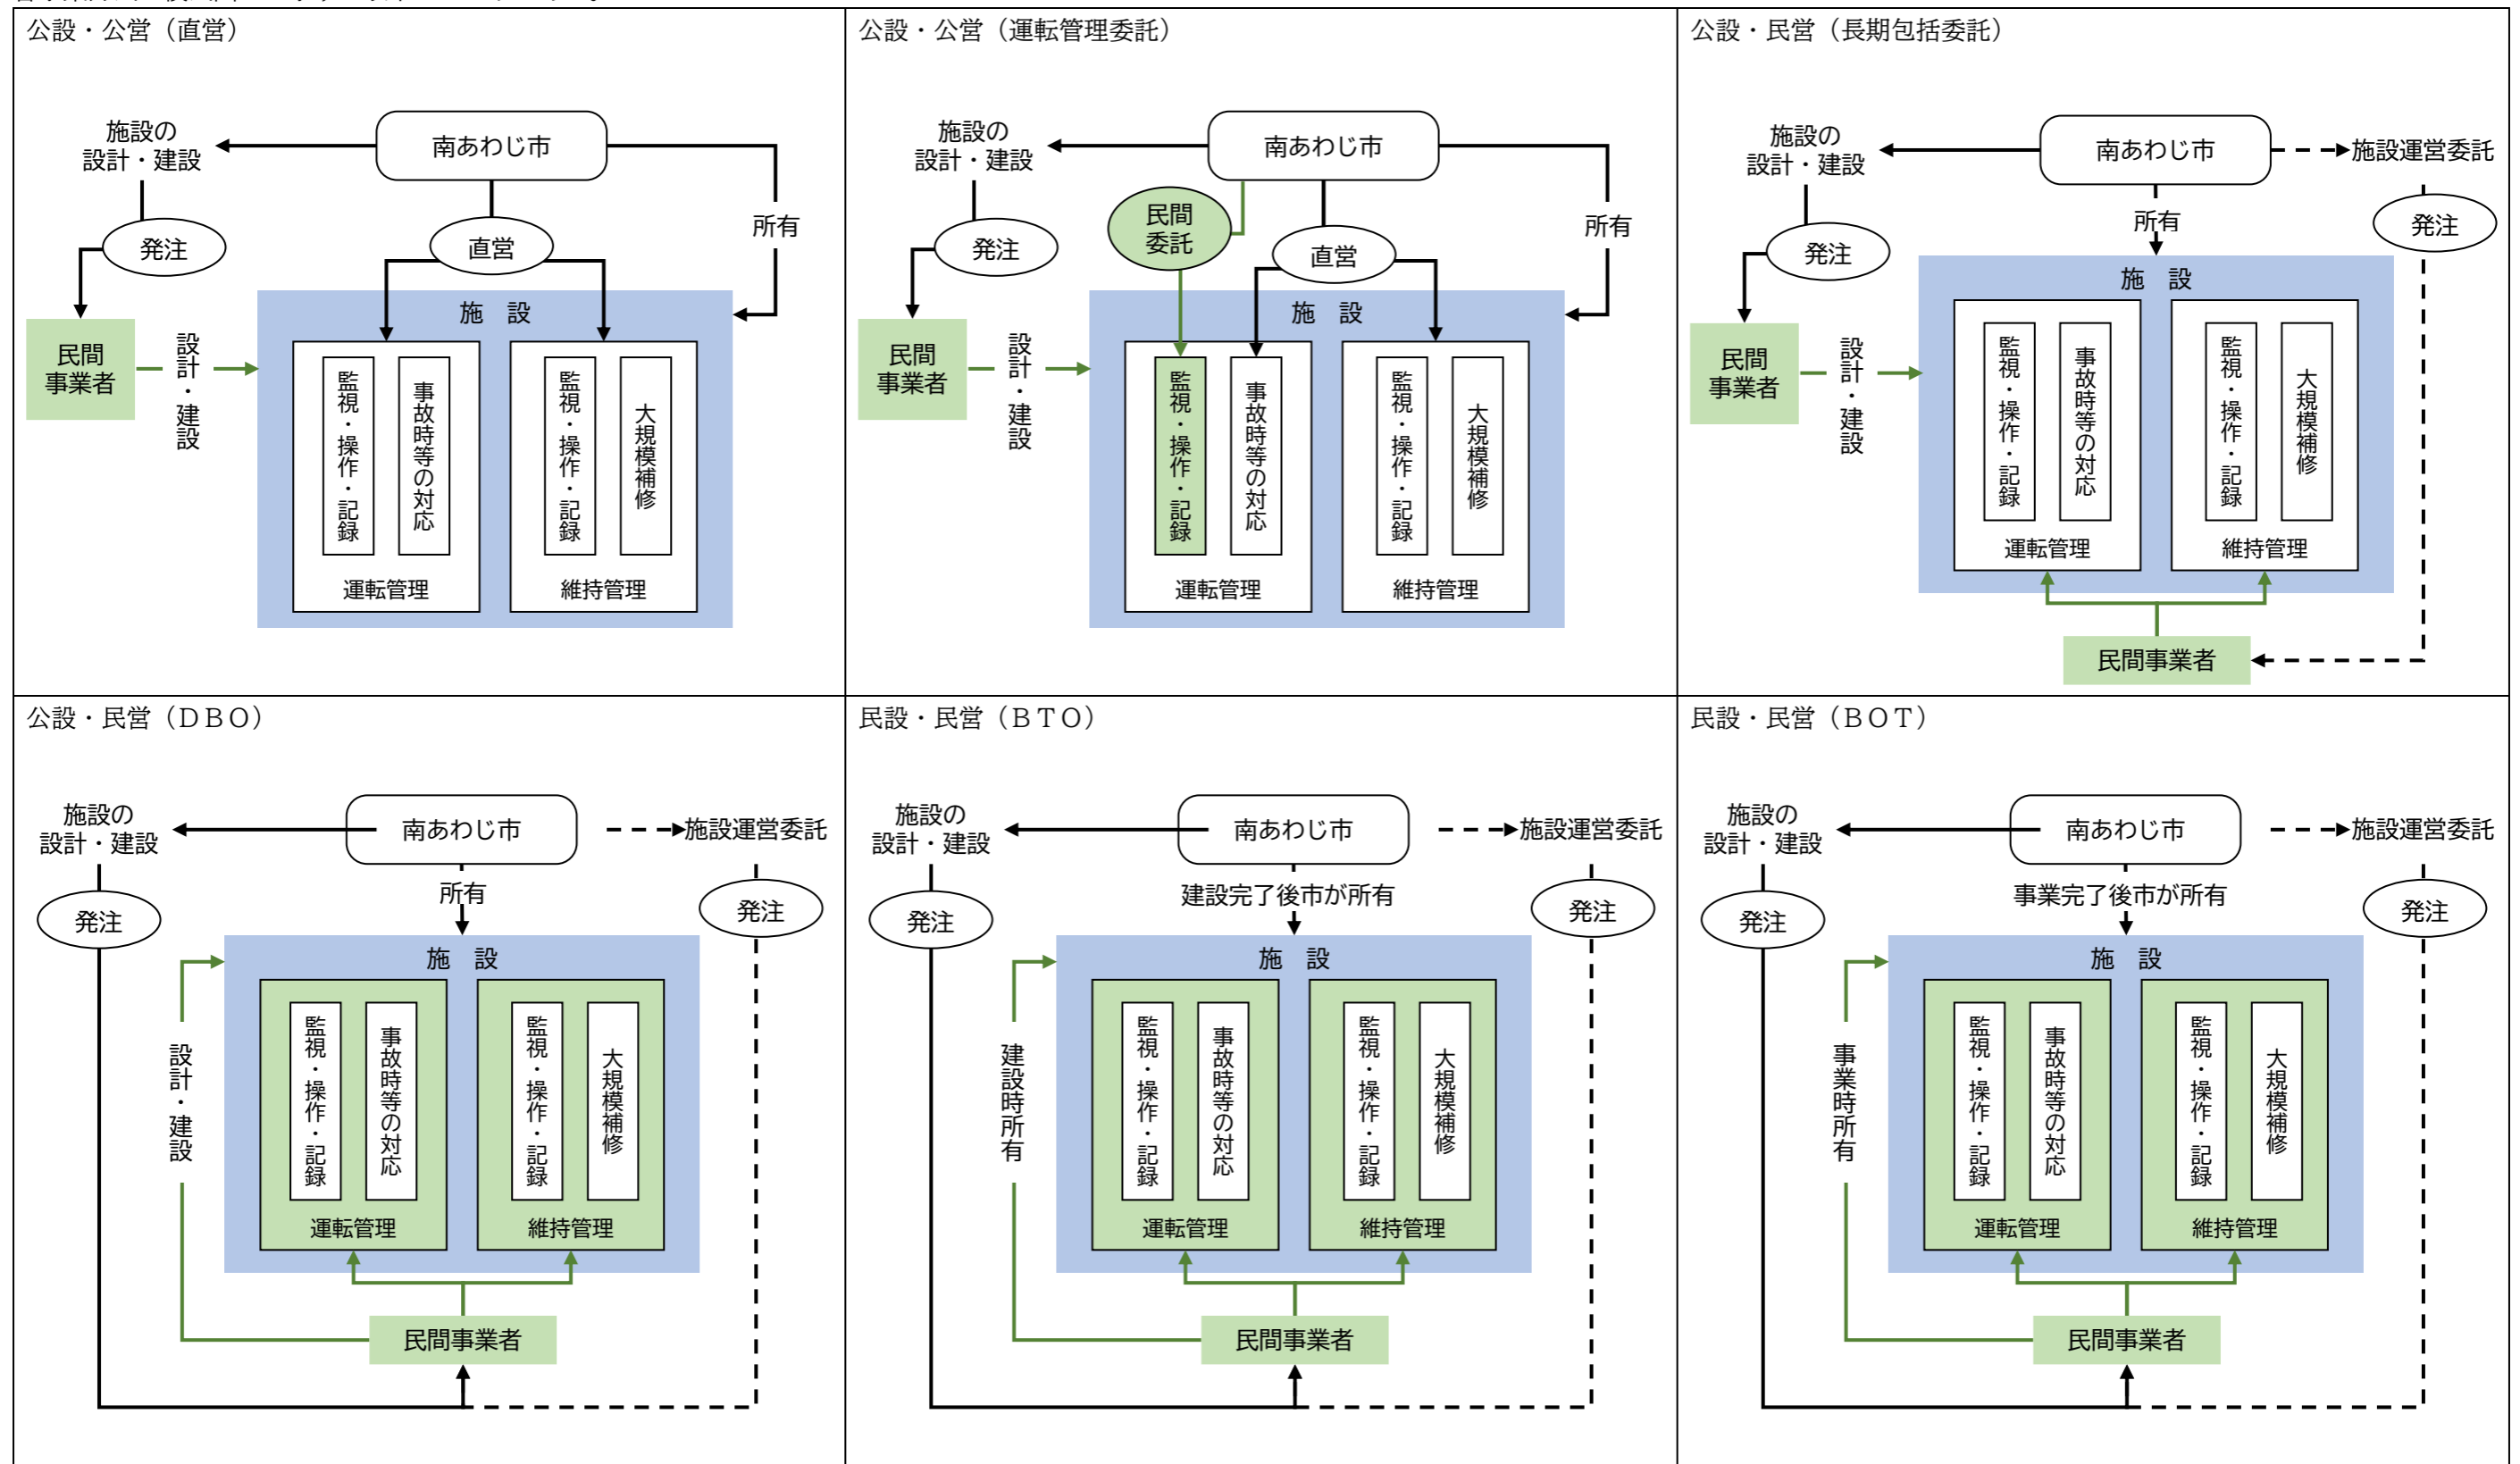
公設・公営（直営）

施設の設計・建設
南あわじ市
所有
発注
直営
民間事業者
設計・建設
施 設
監視・操作・記録
事故時等の対応
監視・操作・記録
大規模補修
運転管理
維持管理

公設・公営（運転管理委託）

施設の設計・建設
南あわじ市
所有
民間委託
発注
直営
民間事業者
設計・建設
施 設
監視・操作・記録
事故時等の対応
監視・操作・記録
大規模補修
運転管理
維持管理

公設・民営（長期包括委託）

施設の設計・建設
南あわじ市
施設運営委託
所有
発注
発注
施 設
民間事業者
設計・建設
監視・操作・記録
事故時等の対応
監視・操作・記録
大規模補修
運転管理
維持管理
民間事業者

公設・民営（DBO）

施設の設計・建設
南あわじ市
施設運営委託
所有
発注
発注
施 設
設計・建設
監視・操作・記録
事故時等の対応
監視・操作・記録
大規模補修
運転管理
維持管理
民間事業者

民設・民営（BTO）

施設の設計・建設
南あわじ市
施設運営委託
建設完了後市が所有
発注
発注
施 設
建設時所有
監視・操作・記録
事故時等の対応
監視・操作・記録
大規模補修
運転管理
維持管理
民間事業者

民設・民営（BOT）

施設の設計・建設
南あわじ市
施設運営委託
事業完了後市が所有
発注
発注
施 設
事業時所有
監視・操作・記録
事故時等の対応
監視・操作・記録
大規模補修
運転管理
維持管理
民間事業者